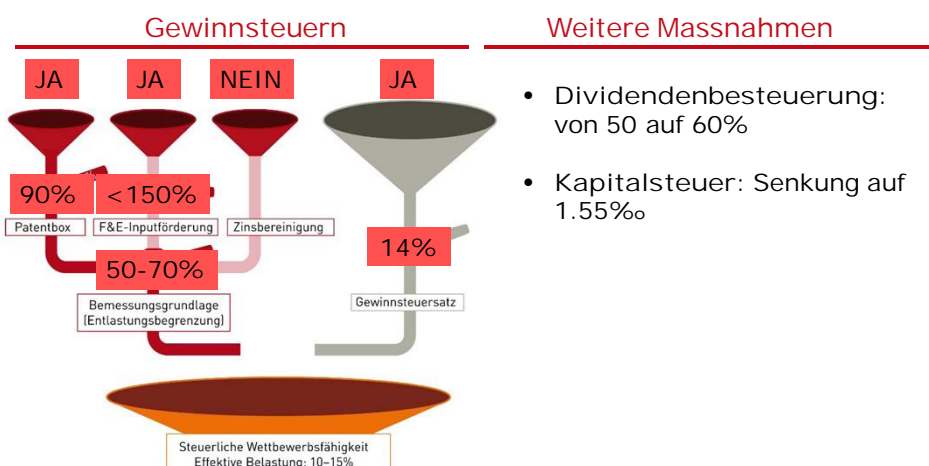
Gewinnsteuern

Weitere Massnahmen

JA

JA

NEIN

JA

90%

<150%

Patentbox

F&E-Inputförderung

Zinsbereinigung

14%

50-70%

Bemessungsgrundlage (Entlastungsbegrenzung)

Gewinnsteuersatz

Steuerliche Wettbewerbsfähigkeit Effektive Belastung: 10–15%

• Dividendenbesteuerung: von 50 auf 60%

• Kapitalsteuer: Senkung auf 1.55‰